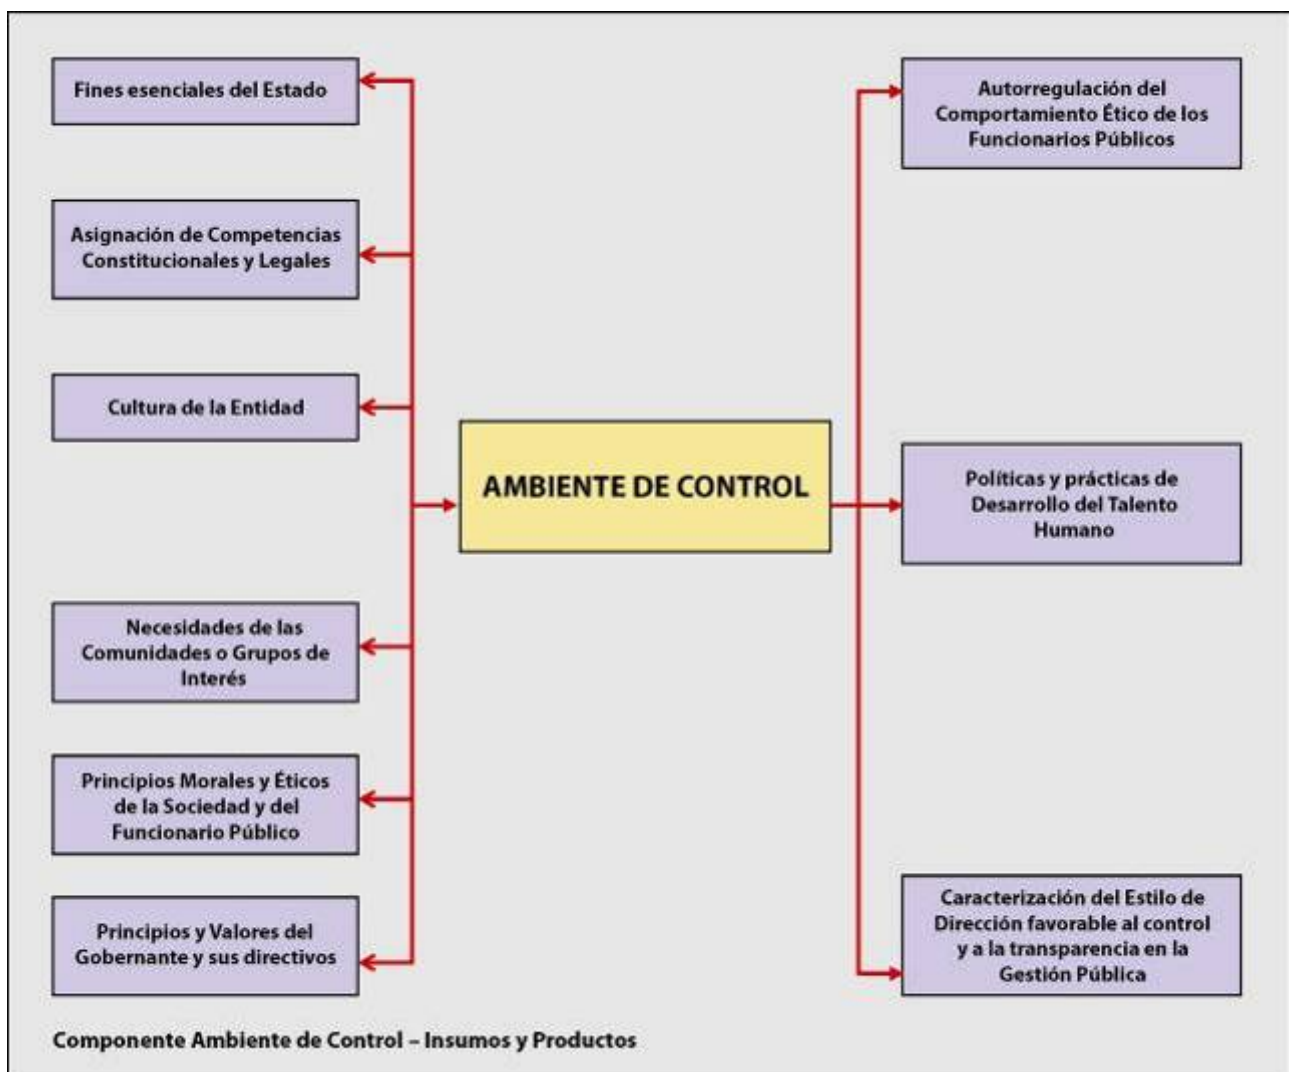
Fines esenciales del Estado

Asignación de Competencias Constitucionales y Legales

Cultura de la Entidad

Necesidades de las Comunidades o Grupos de Interés

Principios Morales y Éticos de la Sociedad y del Funcionario Público

Principios y Valores del Gobernante y sus directivos

AMBIENTE DE CONTROL

Autorregulación del Comportamiento Ético de los Funcionarios Públicos

Políticas y prácticas de Desarrollo del Talento Humano

Caracterización del Estilo de Dirección favorable al control y a la transparencia en la Gestión Pública

Componente Ambiente de Control – Insumos y Productos